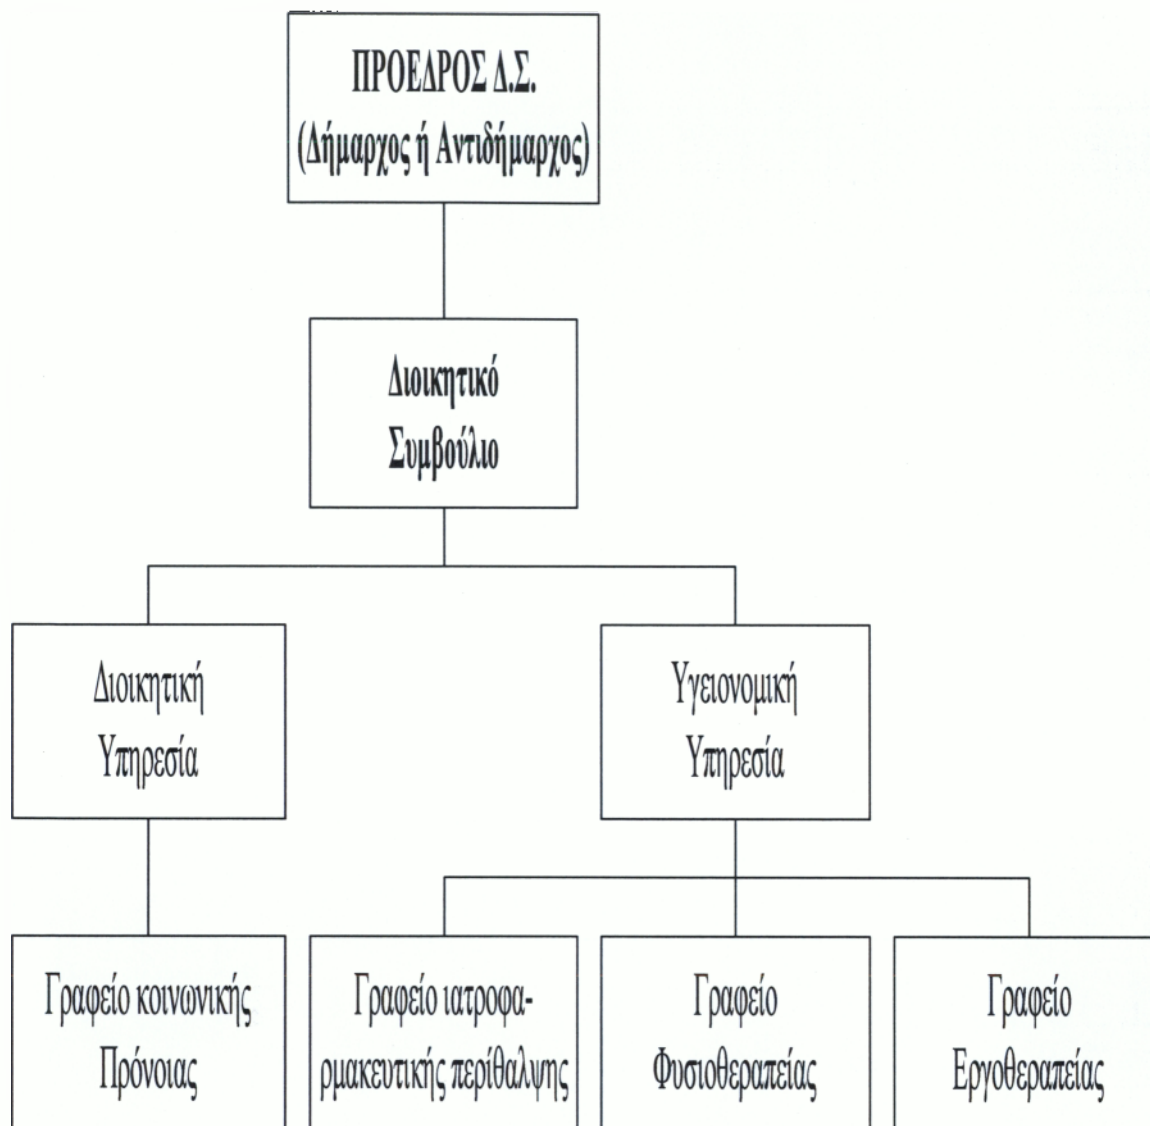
ΠΡΟΕΔΡΟΣ Δ.Σ.
(Δήμαρχος ή Αντιδήμαρχος)

Διοικητικό Συμβούλιο

Διοικητική Υπηρεσία

Υγειονομική Υπηρεσία

Γραφείο κοινωνικής Πρόνοιας

Γραφείο ιατροφαρμακευτικής περίθαλψης

Γραφείο Φυσιοθεραπείας

Γραφείο Εργοθεραπείας